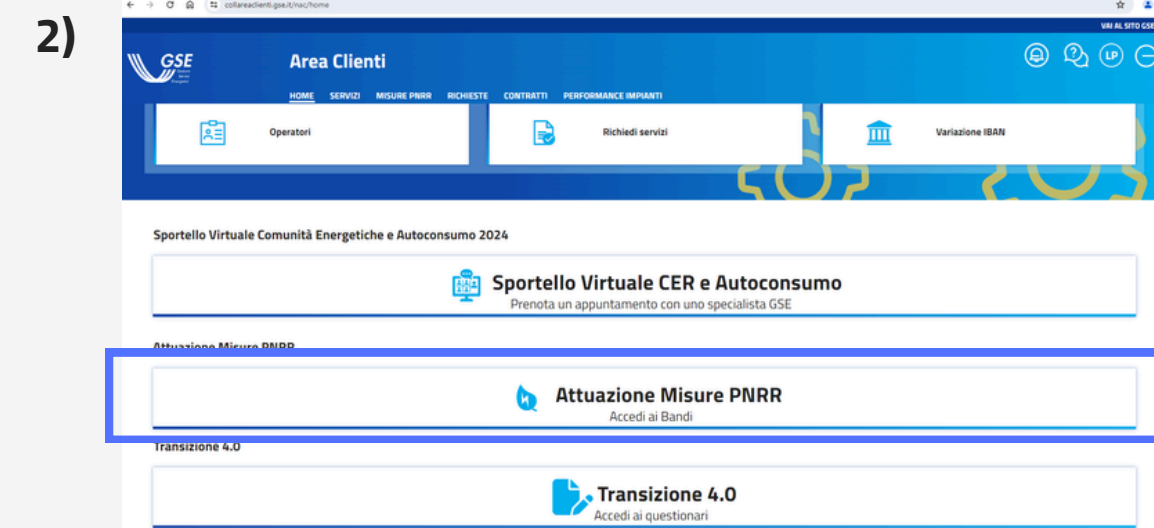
2)

collareaclienti.gse.it/nac/home

VAI AL SITO GSE

GSE

Area Clienti

LP

HOME SERVIZI MISURE PNRR RICHIESTE CONTRATTI PERFORMANCE IMPIANTI

Operatori

Richiedi servizi

Variazione IBAN

Sportello Virtuale Comunità Energetiche e Autoconsumo 2024

Sportello Virtuale CER e Autoconsumo
Prenota un appuntamento con uno specialista GSE

Attuazione Misure PNRR

Attuazione Misure PNRR
Accedi ai Bandi

Transizione 4.0

Transizione 4.0
Accedi ai questionari